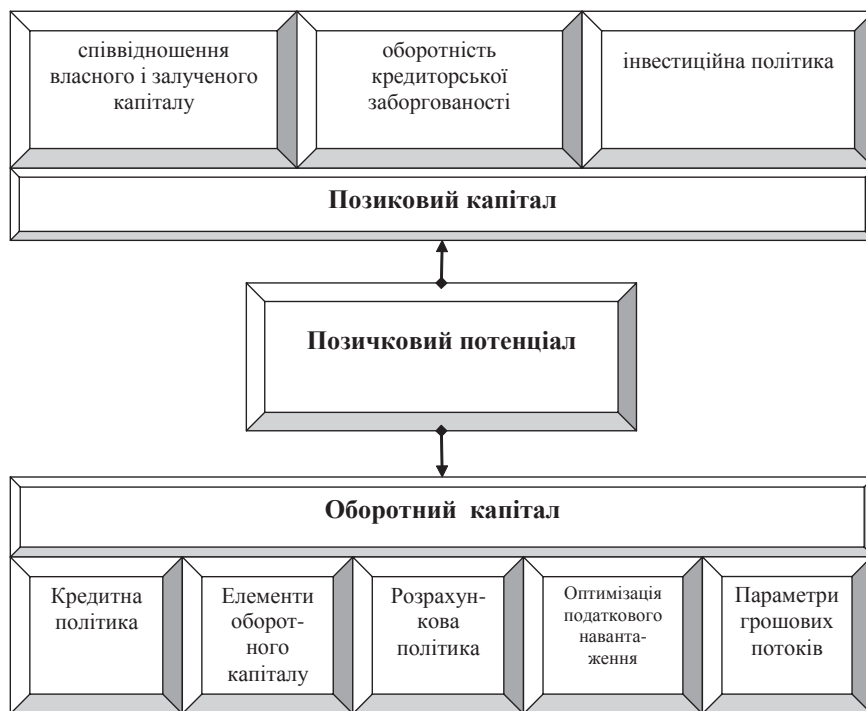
співвідношення власного і залученого капіталу

оборотність кредиторської заборгованості

інвестиційна політика

Позиковий капітал

Позичковий потенціал

Оборотний капітал

Кредитна політика

Елементи оборотного капіталу

Розрахункова політика

Оптимізація податкового навантаження

Параметри грошових потоків